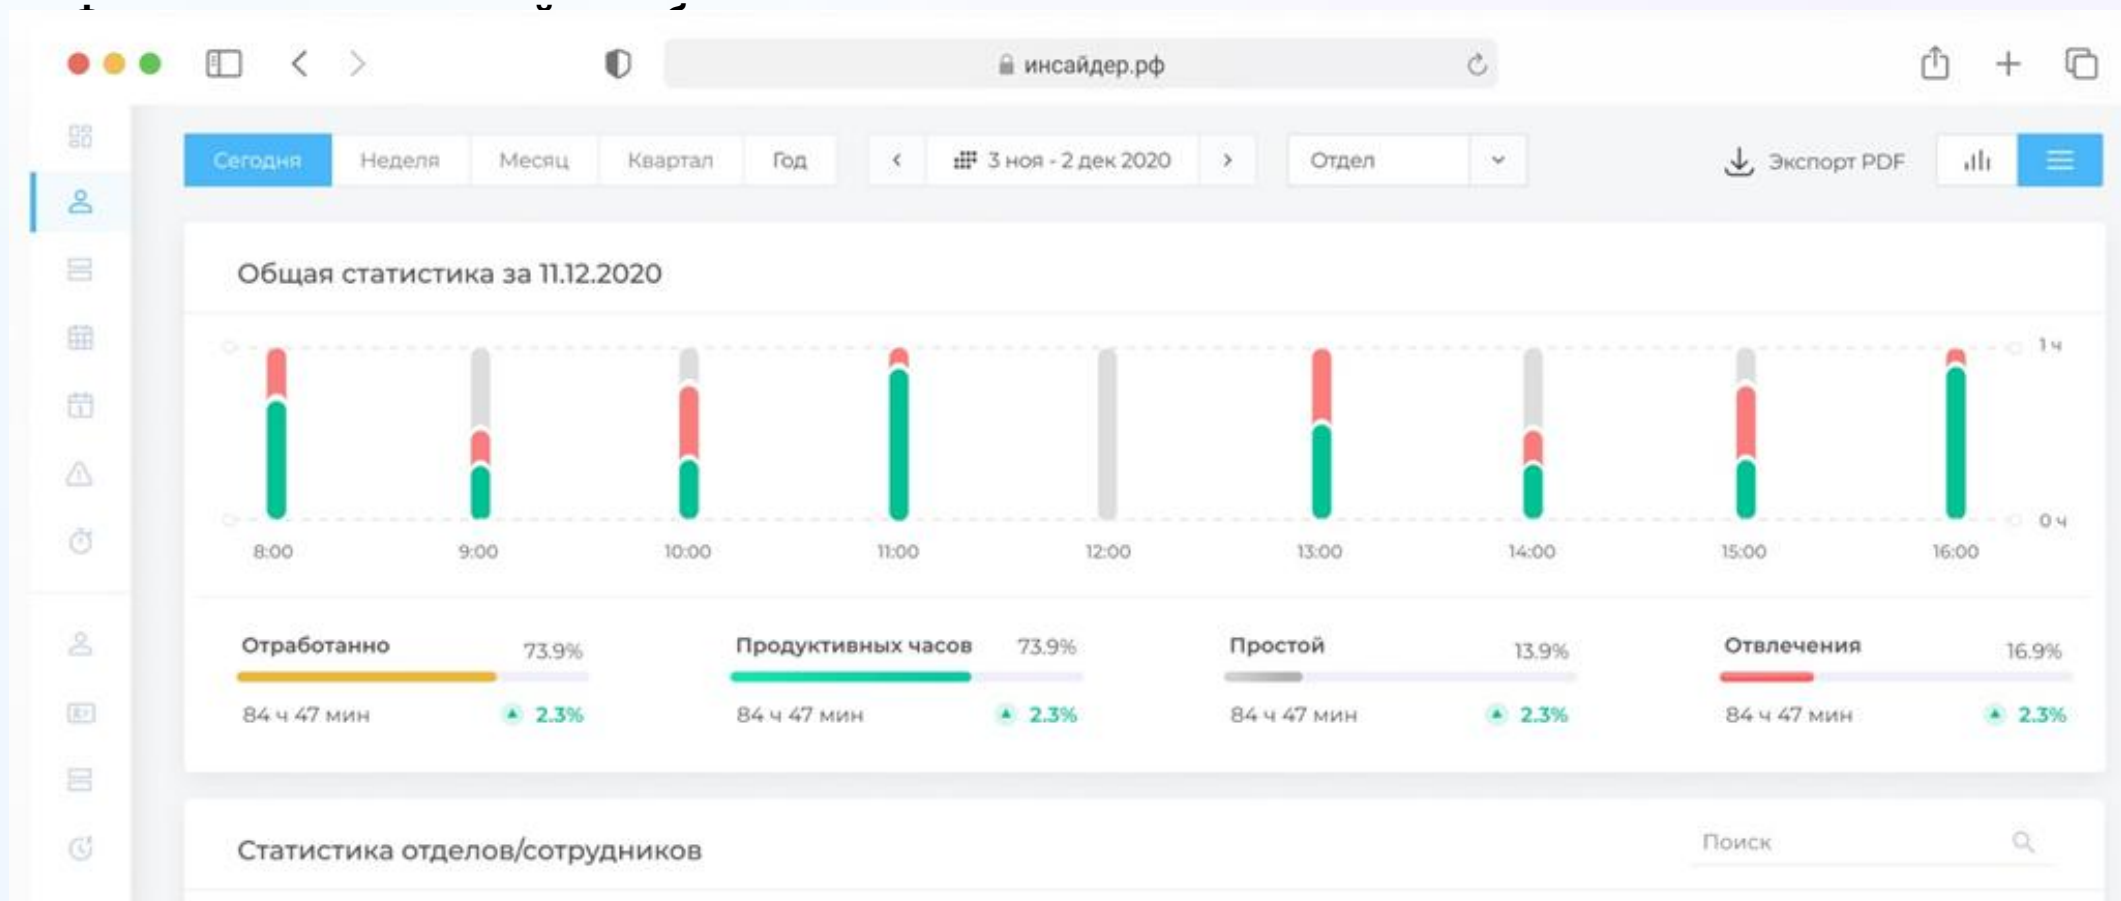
инсайдер.рф

Сегодня | Неделя | Месяц | Квартал | Год

3 ноя - 2 дек 2020

Отдел

Экспорт PDF

Общая статистика за 11.12.2020

1 ч

0 ч

8:00 9:00 10:00 11:00 12:00 13:00 14:00 15:00 16:00

Отработанно 73.9%
84 ч 47 мин 2.3%

Продуктивных часов 73.9%
84 ч 47 мин 2.3%

Простой 13.9%
84 ч 47 мин 2.3%

Отвлечения 16.9%
84 ч 47 мин 2.3%

Статистика отделов/сотрудников

Поиск